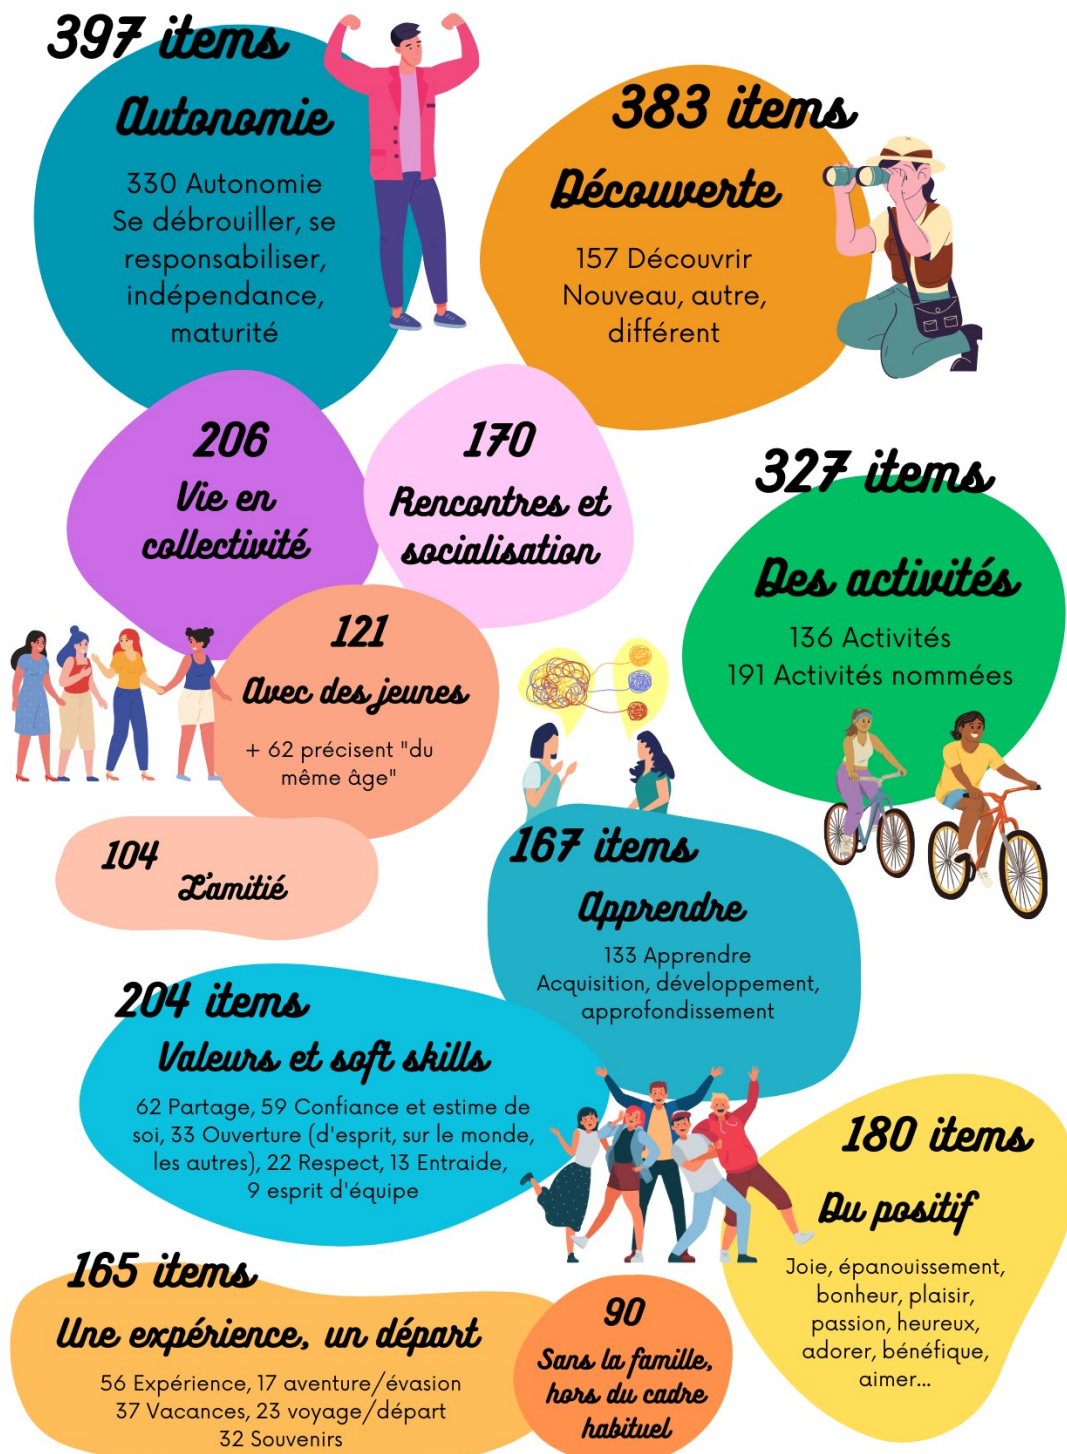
397 items
Autonomie
330 Autonomie
Se débrouiller, se responsabiliser, indépendance, maturité

383 items
Découverte
157 Découvrir
Nouveau, autre, différent

206
Vie en collectivité

170
Rencontres et socialisation

327 items
Des activités
136 Activités
191 Activités nommées

121
Avec des jeunes
+ 62 précisent "du même âge"

104
L'amitié

167 items
Apprendre
133 Apprendre
Acquisition, développement, approfondissement

204 items
Valeurs et soft skills
62 Partage, 59 Confiance et estime de soi, 33 Ouverture (d'esprit, sur le monde, les autres), 22 Respect, 13 Entraide, 9 esprit d'équipe

180 items
Du positif
Joie, épanouissement, bonheur, plaisir, passion, heureux, adorer, bénéfique, aimer...

165 items
Une expérience, un départ
56 Expérience, 17 aventure/évasion
37 Vacances, 23 voyage/départ
32 Souvenirs

90
Sans la famille, hors du cadre habituel